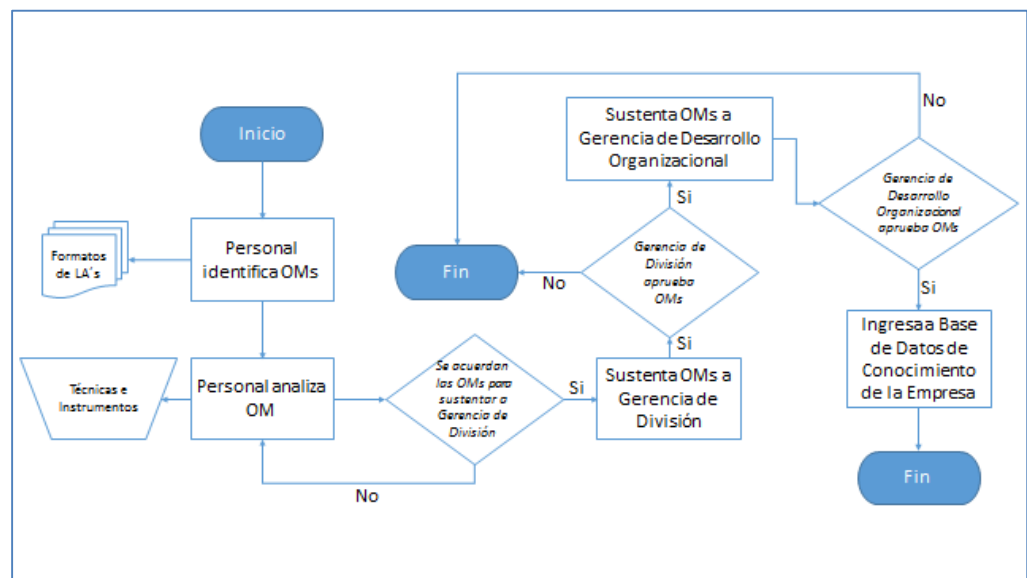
Inicio

Formatos de LA´s

Personal identifica OMs

Técnicas e Instrumentos

Personal analiza OM

Se acuerdan los OMs para sustentar a Gerencia de División

No

Si

Sustenta OMs a Gerencia de División

Si

Gerencia de División aprueba OMs

No

Fin

Si

Sustenta OMs a Gerencia de Desarrollo Organizacional

Gerencia de Desarrollo Organizacional aprueba OMs

No

Si

Ingresa a Base de Datos de Conocimiento de la Empresa

Fin